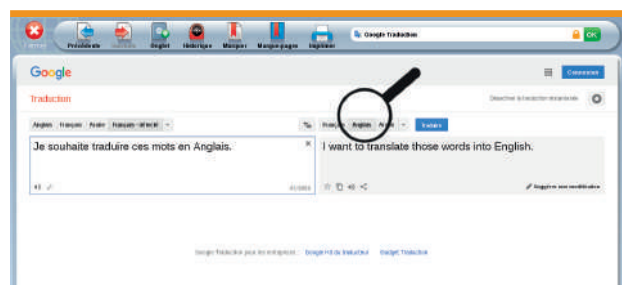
Fermer Précédente Suivante Onglet Historique Marquer Marque-pages Imprimer

Google Traduction

OK

Google

Connexion

Traduction

Désactiver la traduction instantanée

Anglais Français Arabe Français - détecté

Français Anglais Arabe Traduire

Je souhaite traduire ces mots en Anglais.

I want to translate those words into English.

Suggérer une modification

Google Traduction pour les entreprises : Google Kit du traducteur Gadget Traduction